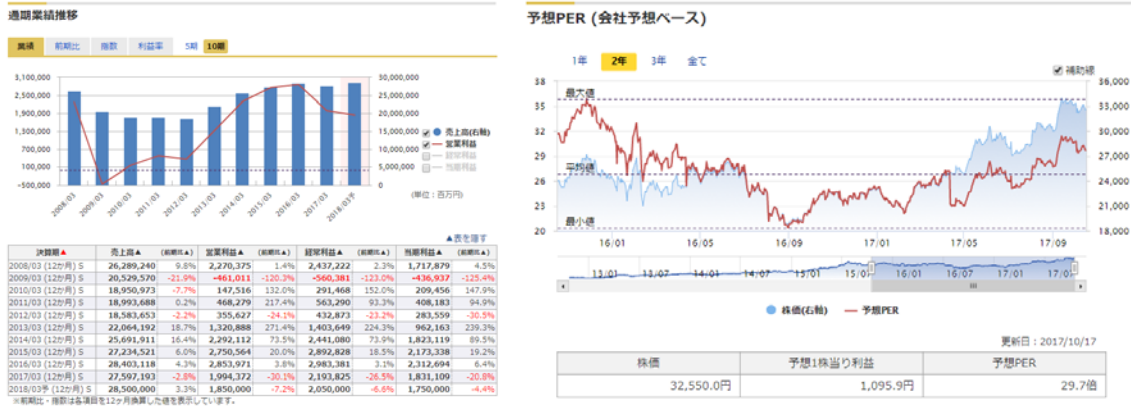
通期業績推移

業績 前期比 指数 利益率 5期 10期

3,100,000
2,500,000
1,900,000
1,300,000
700,000
100,000
-500,000

30,000,000
25,000,000
20,000,000
15,000,000
10,000,000
5,000,000
0

2008/03 2009/03 2010/03 2011/03 2012/03 2013/03 2014/03 2015/03 2016/03 2017/03 2018/03予

売上高(右軸)
営業利益
経常利益
当期利益

(単位：百万円)

▲表を隠す

| 決算期▲ | 売上高▲ | (前期比) | 営業利益▲ | (前期比) | 経常利益▲ | (前期比) | 当期利益▲ | (前期比) |
|---|---|---|---|---|---|---|---|---|
| 2008/03 (12ヵ月) S | 26,289,240 | 9.8% | 2,270,375 | 1.4% | 2,437,222 | 2.3% | 1,717,879 | 4.5% |
| 2009/03 (12ヵ月) S | 20,529,570 | -21.9% | -461,011 | -120.3% | -560,381 | -123.0% | -436,937 | -125.4% |
| 2010/03 (12ヵ月) S | 18,950,973 | -7.7% | 147,516 | 132.0% | 291,468 | 152.0% | 209,456 | 147.9% |
| 2011/03 (12ヵ月) S | 18,993,688 | 0.2% | 468,279 | 217.4% | 563,290 | 93.3% | 408,183 | 94.9% |
| 2012/03 (12ヵ月) S | 18,583,653 | -2.2% | 355,627 | -24.1% | 432,873 | -23.2% | 283,559 | -30.5% |
| 2013/03 (12ヵ月) S | 22,064,192 | 18.7% | 1,320,888 | 271.4% | 1,403,649 | 224.3% | 962,163 | 239.3% |
| 2014/03 (12ヵ月) S | 25,691,911 | 16.4% | 2,292,112 | 73.5% | 2,441,080 | 73.9% | 1,823,119 | 89.5% |
| 2015/03 (12ヵ月) S | 27,234,521 | 6.0% | 2,750,564 | 20.0% | 2,892,828 | 18.5% | 2,173,338 | 19.2% |
| 2016/03 (12ヵ月) S | 28,403,118 | 4.3% | 2,853,971 | 3.8% | 2,983,381 | 3.1% | 2,312,694 | 6.4% |
| 2017/03 (12ヵ月) S | 27,597,193 | -2.8% | 1,994,372 | -30.1% | 2,193,825 | -26.5% | 1,831,109 | -20.8% |
| 2018/03予 (12ヵ月) S | 28,500,000 | 3.3% | 1,850,000 | -7.2% | 2,050,000 | -6.6% | 1,750,000 | -4.4% |

※前期比・指数は各項目を12ヶ月換算した値を表示しています。

予想PER (会社予想ベース)

1年 2年 3年 全て

補助線

38
35
32
29
26
23
20

35,000
33,000
30,000
27,000
24,000
21,000
18,000

最大値
平均値
最小値

16/01 16/05 16/09 17/01 17/05 17/09

13/01 13/07 14/01 14/07 15/01 15/07 16/01 16/07 17/01 17/09

株価(右軸) 予想PER

更新日：2017/10/17

| 株価 | 予想1株当り利益 | 予想PER |
|---|---|---|
| 32,550.0円 | 1,095.9円 | 29.7倍 |